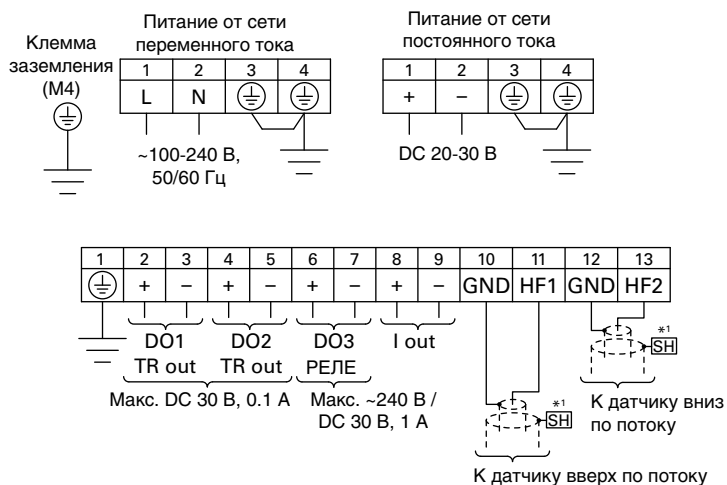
Клемма заземления (M4)

Питание от сети переменного тока

| 1 | 2 | 3 | 4 |
|---|---|---|---|
| L | N | ⏚ | ⏚ |

~100-240 В, 50/60 Гц

Питание от сети постоянного тока

| 1 | 2 | 3 | 4 |
|---|---|---|---|
| + | − | ⏚ | ⏚ |

DC 20-30 В

| 1 | 2 | 3 | 4 | 5 | 6 | 7 | 8 | 9 | 10 | 11 | 12 | 13 |
|---|---|---|---|---|---|---|---|---|---|---|---|---|
| ⏚ | + | − | + | − | + | − | + | − | GND | HF1 | GND | HF2 |

DO1 TR out

DO2 TR out

DO3 РЕЛЕ

I out

Макс. DC 30 В, 0.1 А

Макс. ~240 В / DC 30 В, 1 А

*1 SH

К датчику вниз по потоку

*1 SH

К датчику вверх по потоку